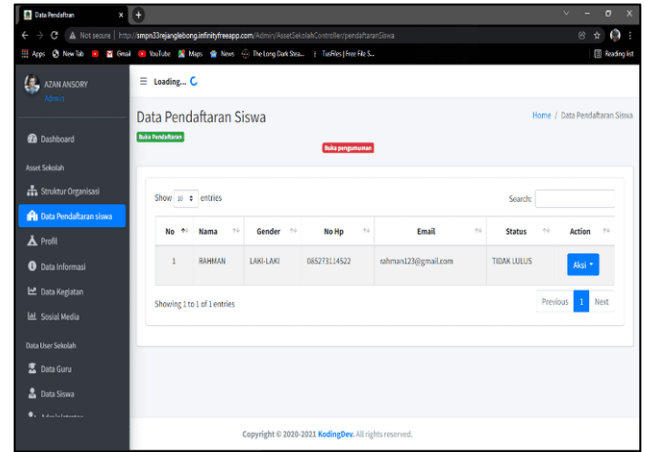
Data Pendaftran ×

Not secure | http://smpn33rejanglebong.infinityfreeapp.com/Admin/AssetSekolahController/pendaftaranSiswa

Apps New Tab Gmail YouTube Maps News The Long Dark Stea... TusFiles | Free File S... Reading list

AZAN ANSORY
Admin

Dashboard

Asset Sekolah

Struktur Organisasi

Data Pendaftaran siswa

Profil

Data Informasi

Data Kegiatan

Sosial Media

Data User Sekolah

Data Guru

Data Siswa

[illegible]

Loading...

Data Pendaftaran Siswa

Home / Data Pendaftaran Siswa

Buka Pendaftaran

Buka pengumuman

Show 10 entries

Search:

| No | Nama | Gender | No Hp | Email | Status | Action |
|---|---|---|---|---|---|---|
| 1 | RAHMAN | LAKI-LAKI | 085273114522 | rahman123@gmail.com | TIDAK LULUS | Aksi |

Showing 1 to 1 of 1 entries

Previous 1 Next

Copyright © 2020-2021 KodingDev. All rights reserved.